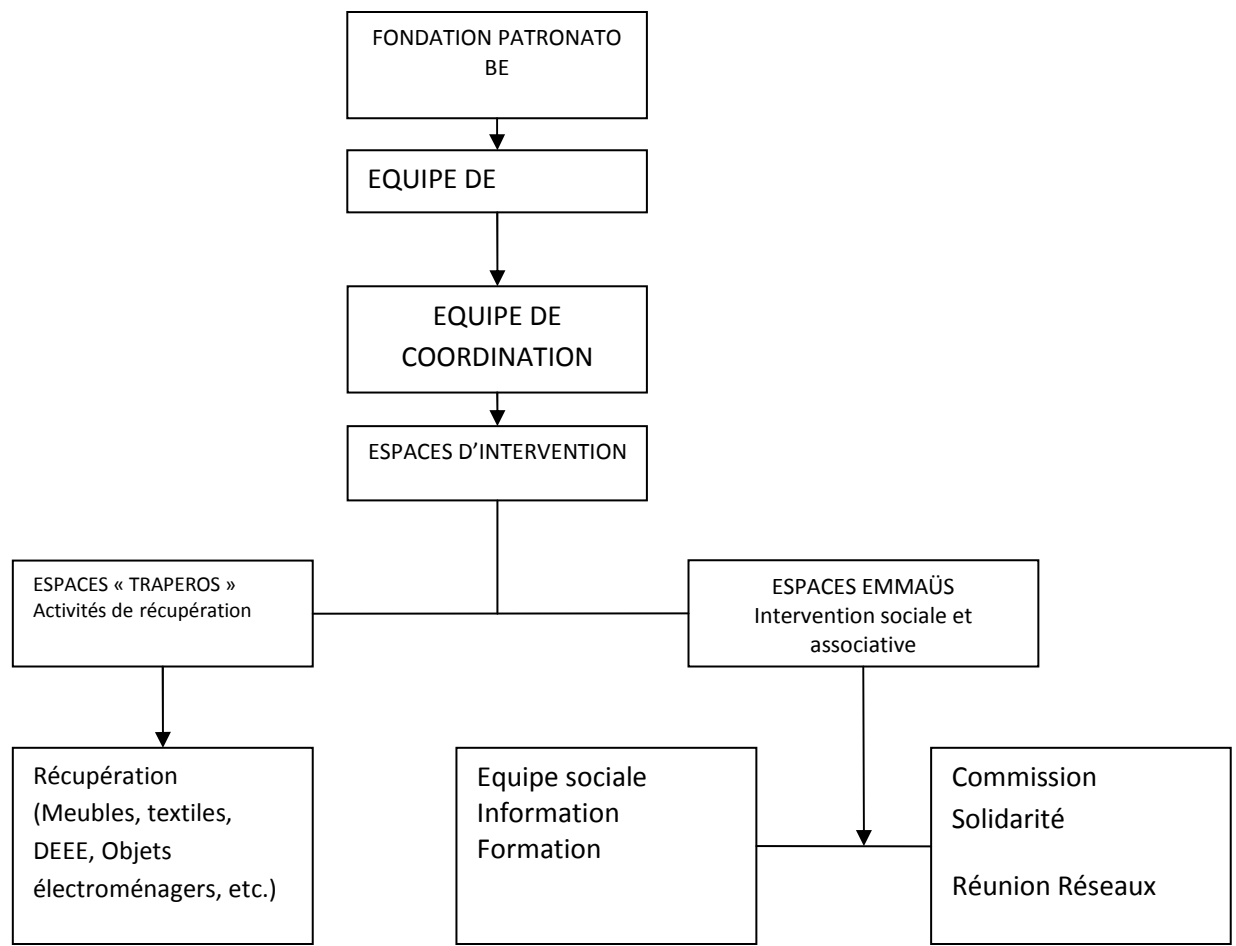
FONDATION PATRONATO BE

EQUIPE DE

EQUIPE DE COORDINATION

ESPACES D'INTERVENTION

ESPACES « TRAPEROS »
Activités de récupération

ESPACES EMMAÜS
Intervention sociale et associative

Récupération
(Meubles, textiles, DEEE, Objets électroménagers, etc.)

Equipe sociale
Information
Formation

Commission
Solidarité

Réunion Réseaux